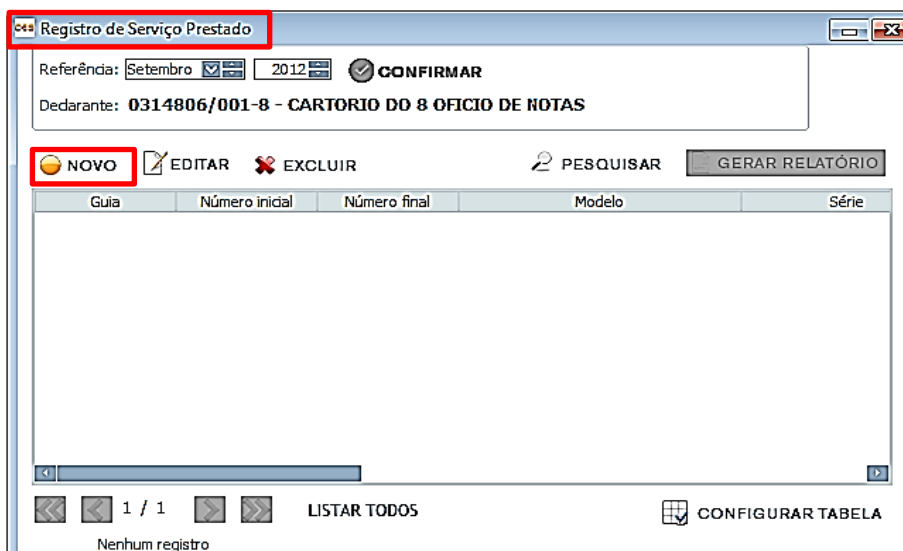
Registro de Serviço Prestado

Referência: Setembro 2012 CONFIRMAR

Declarante: 0314806/001-8 - CARTORIO DO 8 OFICIO DE NOTAS

NOVO EDITAR EXCLUIR PESQUISAR GERAR RELATÓRIO

| Guia | Número inicial | Número final | Modelo | Série |
|---|---|---|---|---|

1 / 1 LISTAR TODOS CONFIGURAR TABELA

Nenhum registro